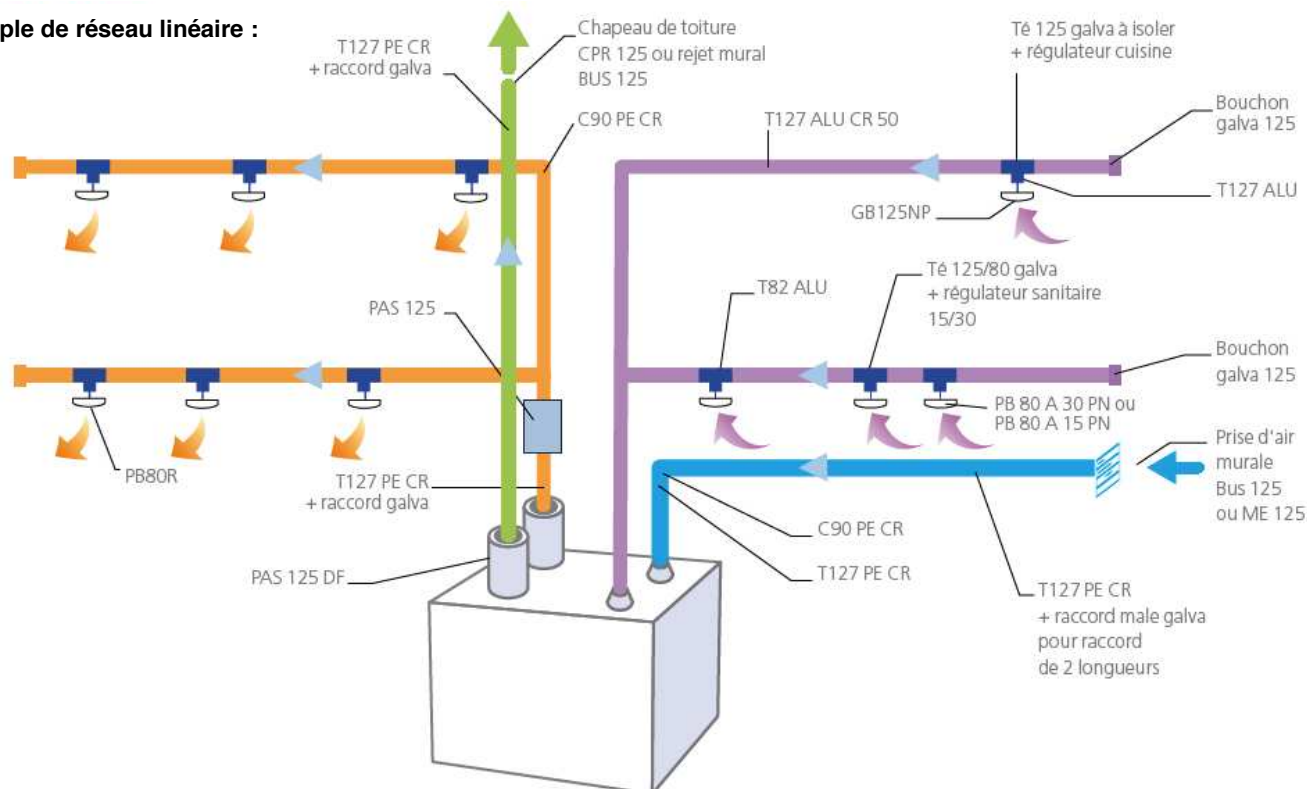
ple de réseau linéaire :

T127 PE CR
+ raccord galva

Chapeau de toiture
CPR 125 ou rejet mural
BUS 125

C90 PE CR

T127 ALU CR 50

Té 125 galva à isoler
+ régulateur cuisine

Bouchon
galva 125

T127 ALU

GB125NP

PAS 125

T82 ALU

Té 125/80 galva
+ régulateur sanitaire
15/30

Bouchon
galva 125

PB 80 A 30 PN ou
PB 80 A 15 PN

PB80R

T127 PE CR
+ raccord galva

Prise d'air
murale
Bus 125
ou ME 125

C90 PE CR

PAS 125 DF

T127 PE CR

T127 PE CR
+ raccord male galva
pour raccord
de 2 longueurs